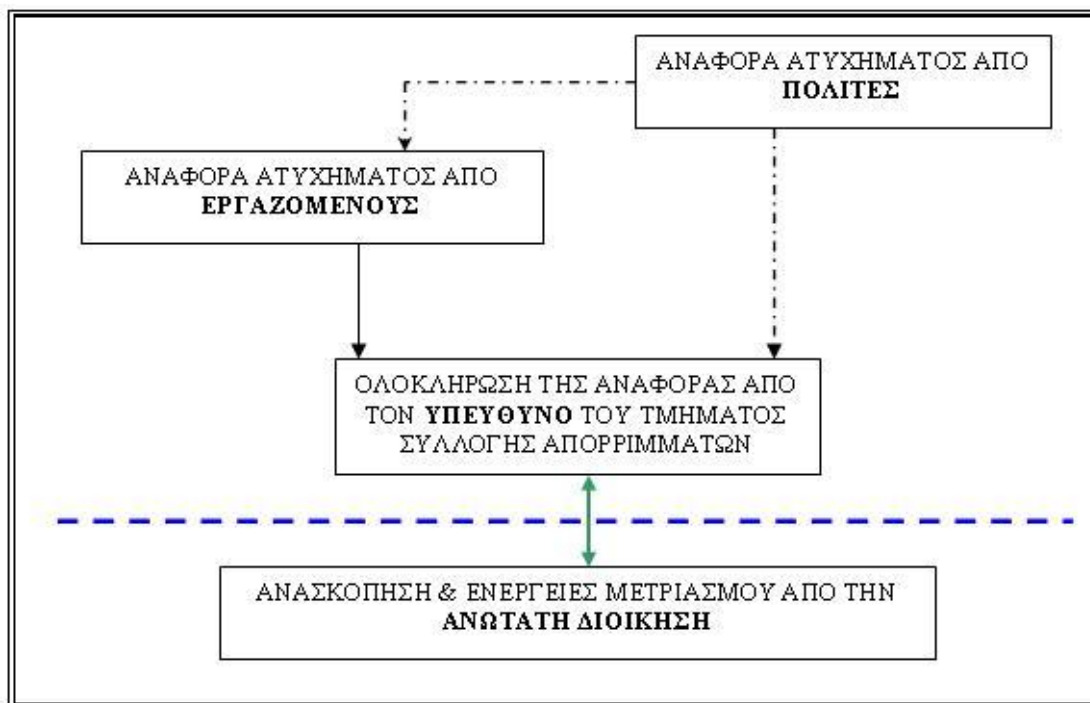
ΑΝΑΦΟΡΑ ΑΤΥΧΗΜΑΤΟΣ ΑΠΟ ΠΟΛΙΤΕΣ

ΑΝΑΦΟΡΑ ΑΤΥΧΗΜΑΤΟΣ ΑΠΟ ΕΡΓΑΖΟΜΕΝΟΥΣ

ΟΛΟΚΛΗΡΩΣΗ ΤΗΣ ΑΝΑΦΟΡΑΣ ΑΠΟ ΤΟΝ ΥΠΕΥΘΥΝΟ ΤΟΥ ΤΜΗΜΑΤΟΣ ΣΥΛΛΟΓΗΣ ΑΠΟΡΡΙΜΜΑΤΩΝ

ΑΝΑΣΚΟΠΗΣΗ & ΕΝΕΡΓΕΙΕΣ ΜΕΤΡΙΑΣΜΟΥ ΑΠΟ ΤΗΝ ΑΝΩΤΑΤΗ ΔΙΟΙΚΗΣΗ